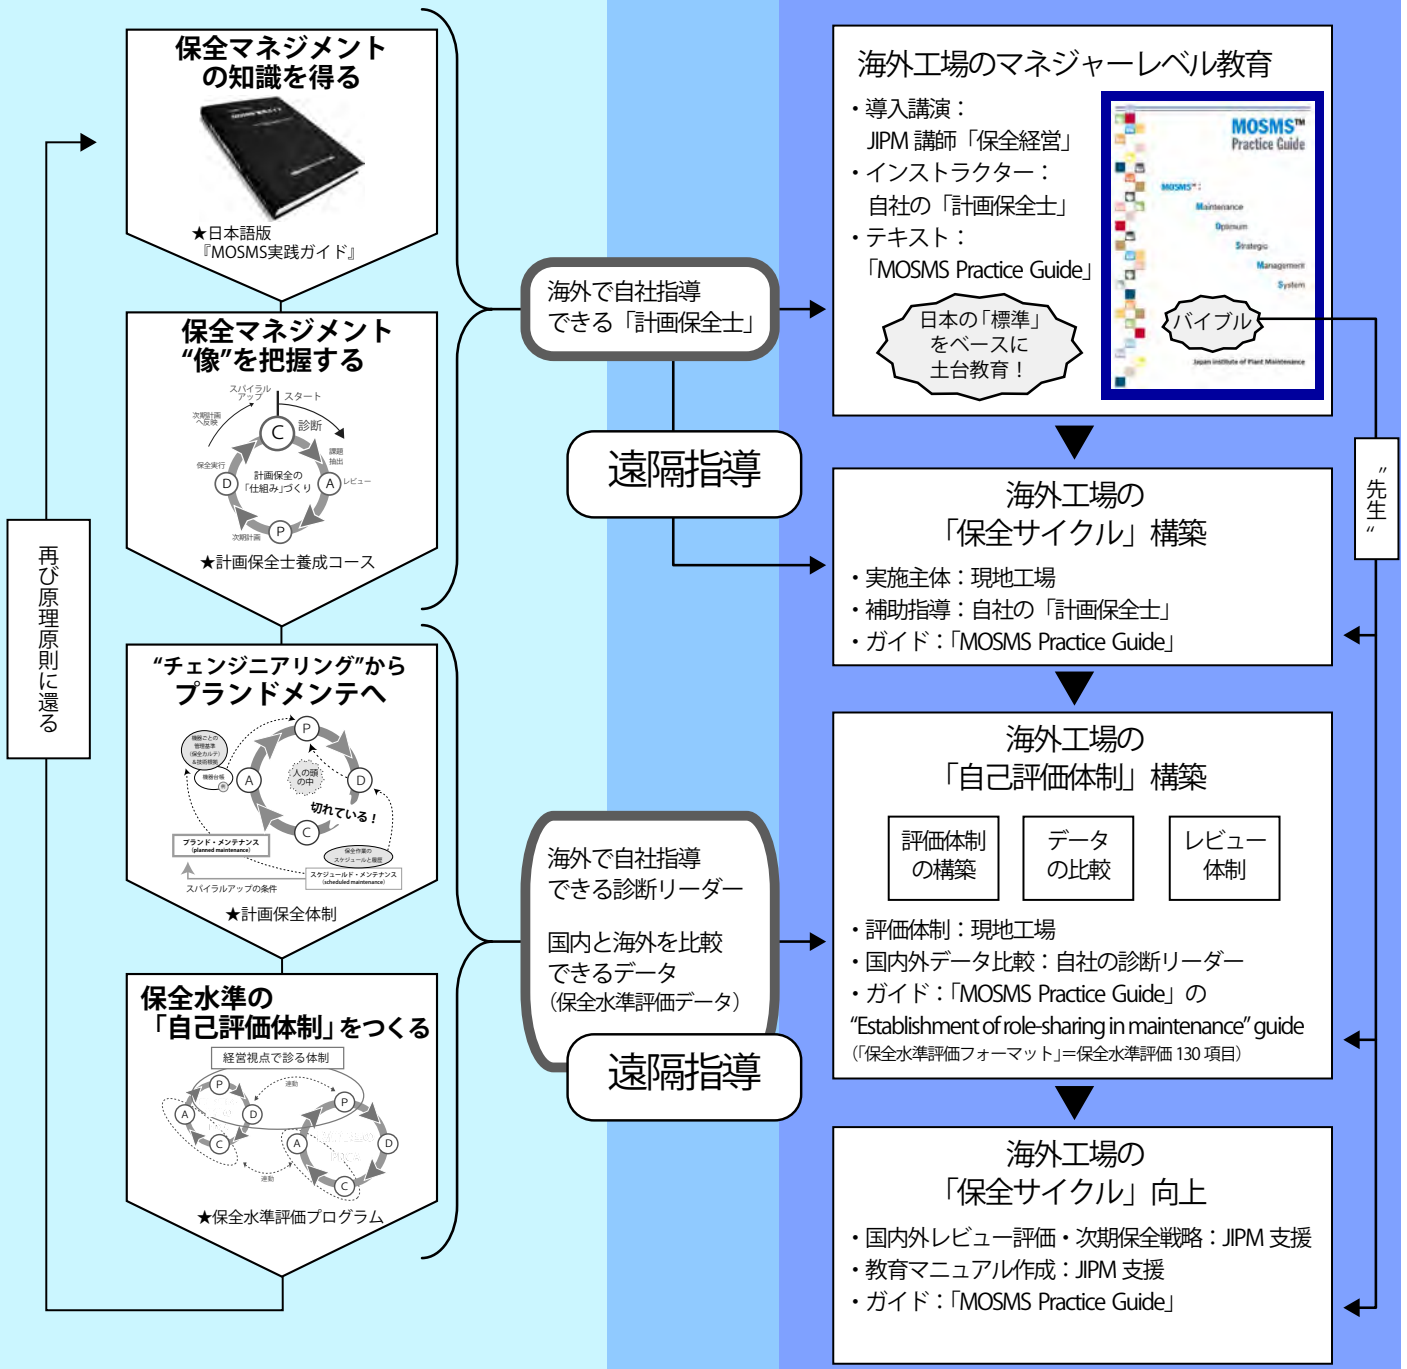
保全マネジメントの知識を得る

★日本語版『MOSMS実践ガイド』

保全マネジメント“像”を把握する

スパイラルアップ
スタート
次期計画へ反映
診断
課題抽出
保全実行
計画保全の「仕組み」づくり
レビュー
次期計画
C
A
D
P

★計画保全士養成コース

“チェンジニアリング”からプランドメンテへ

人の頭の中
切れている！
プランド・メンテナンス (planned maintenance)
スケジュールド・メンテナンス (scheduled maintenance)
スパイラルアップの条件
P
D
C
A

★計画保全体制

保全水準の「自己評価体制」をつくる

経営視点で診る体制
P
D
C
A

★保全水準評価プログラム

再び原理原則に還る

海外で自社指導できる「計画保全士」

遠隔指導

海外で自社指導できる診断リーダー

国内と海外を比較できるデータ（保全水準評価データ）

遠隔指導

海外工場のマネジャーレベル教育

・導入講演：JIPM 講師「保全経営」
・インストラクター：自社の「計画保全士」
・テキスト：「MOSMS Practice Guide」

日本の「標準」をベースに土台教育！

MOSMS™ Practice Guide
MOSMS™:
Maintenance
Optimum
Strategic
Management
System
Japan Institute of Plant Maintenance

バイブル

“先生”

海外工場の「保全サイクル」構築

・実施主体：現地工場
・補助指導：自社の「計画保全士」
・ガイド：「MOSMS Practice Guide」

海外工場の「自己評価体制」構築

| 評価体制の構築 | データの比較 | レビュー体制 |
|---|---|---|

・評価体制：現地工場
・国内外データ比較：自社の診断リーダー
・ガイド：「MOSMS Practice Guide」の“Establishment of role-sharing in maintenance” guide
（「保全水準評価フォーマット」=保全水準評価 130 項目）

海外工場の「保全サイクル」向上

・国内外レビュー評価・次期保全戦略：JIPM 支援
・教育マニュアル作成：JIPM 支援
・ガイド：「MOSMS Practice Guide」